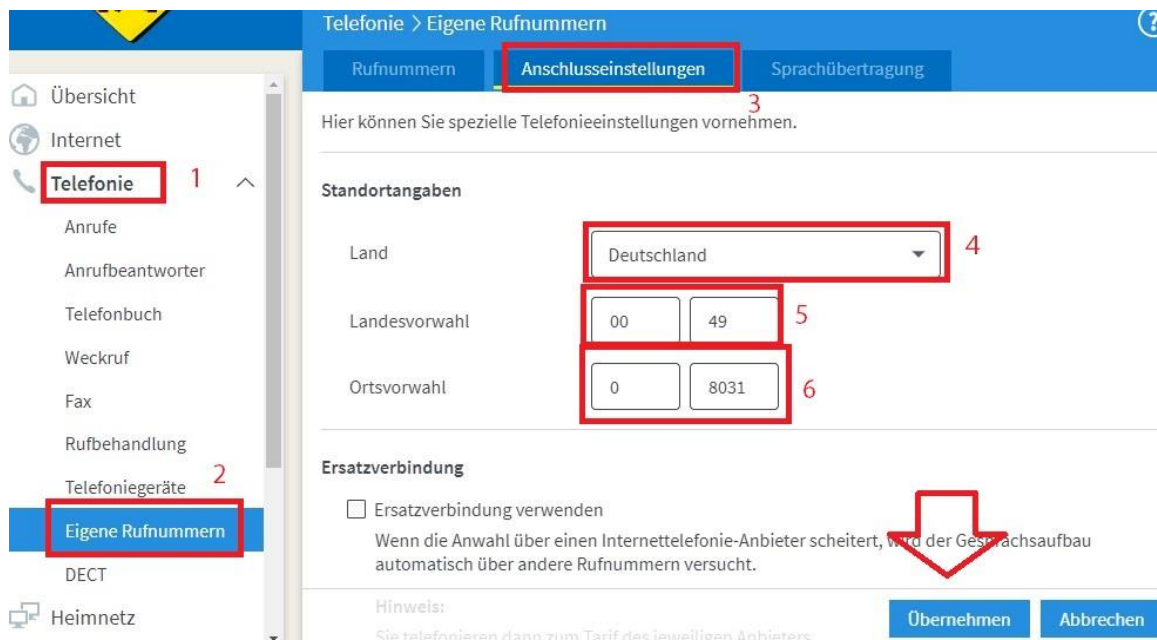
Telefonie > Eigene Rufnummern

?

Rufnummern

Anschlusseinstellungen

Sprachübertragung

3

Übersicht

Internet

Telefonie

1

Anrufe

Anrufbeantworter

Telefonbuch

Weckruf

Fax

Rufbehandlung

Telefoniegeräte

2

Eigene Rufnummern

DECT

Heimnetz

Hier können Sie spezielle Telefonieeinstellungen vornehmen.

Standortangaben

Land

Deutschland

4

Landesvorwahl

00

49

5

Ortsvorwahl

0

8031

6

Ersatzverbindung

Ersatzverbindung verwenden

Wenn die Anwahl über einen Internettelefonie-Anbieter scheitert, w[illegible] der Ges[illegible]achsaufbau automatisch über andere Rufnummern versucht.

Hinweis:

Sie telefonieren dann zum Tarif des jeweiligen Anbieters.

Übernehmen

Abbrechen